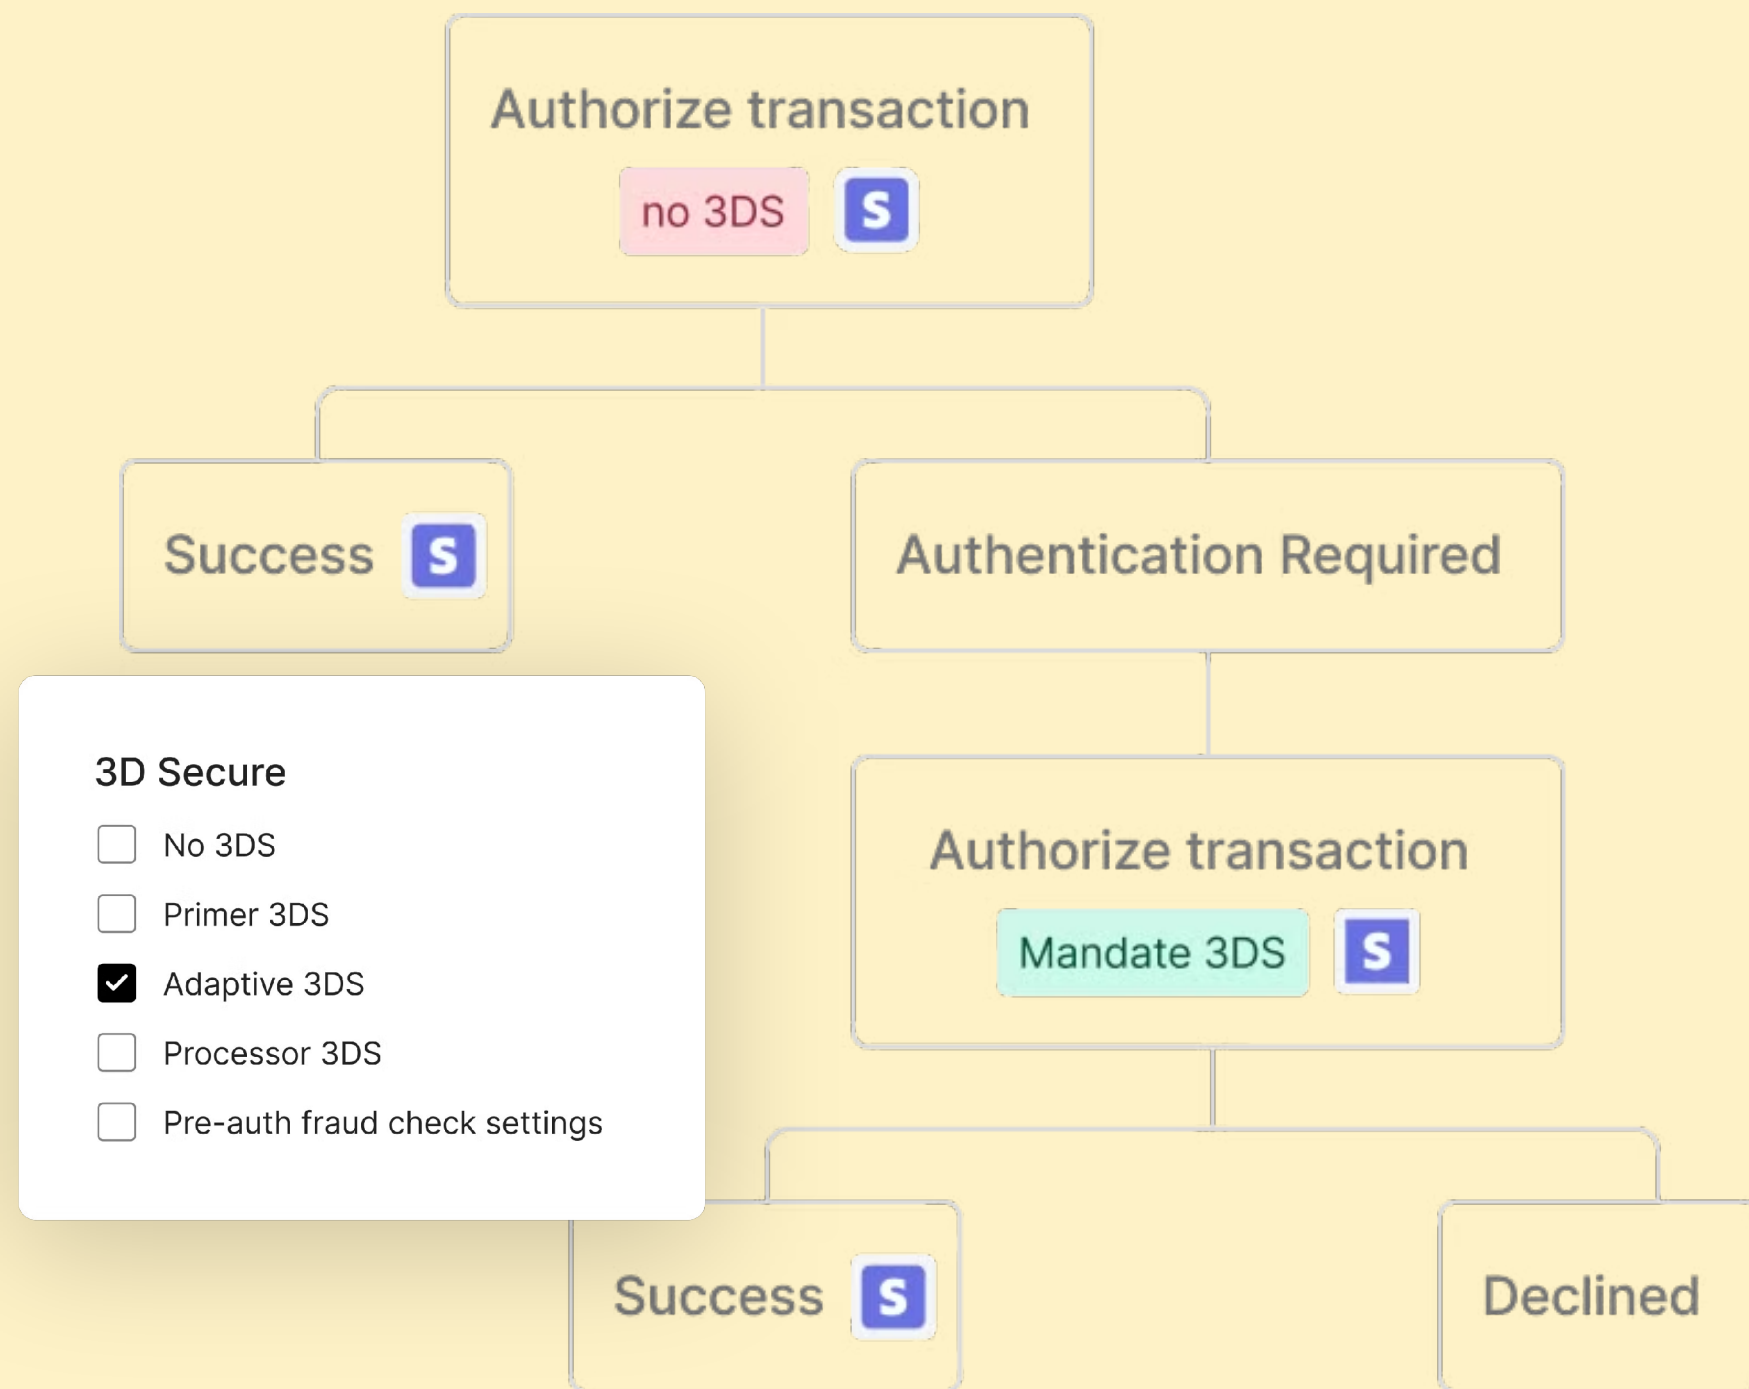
Authorize transaction
no 3DS S

Success S

Authentication Required

3D Secure
No 3DS
Primer 3DS
Adaptive 3DS
Processor 3DS
Pre-auth fraud check settings

Authorize transaction
Mandate 3DS S

Success S

Declined